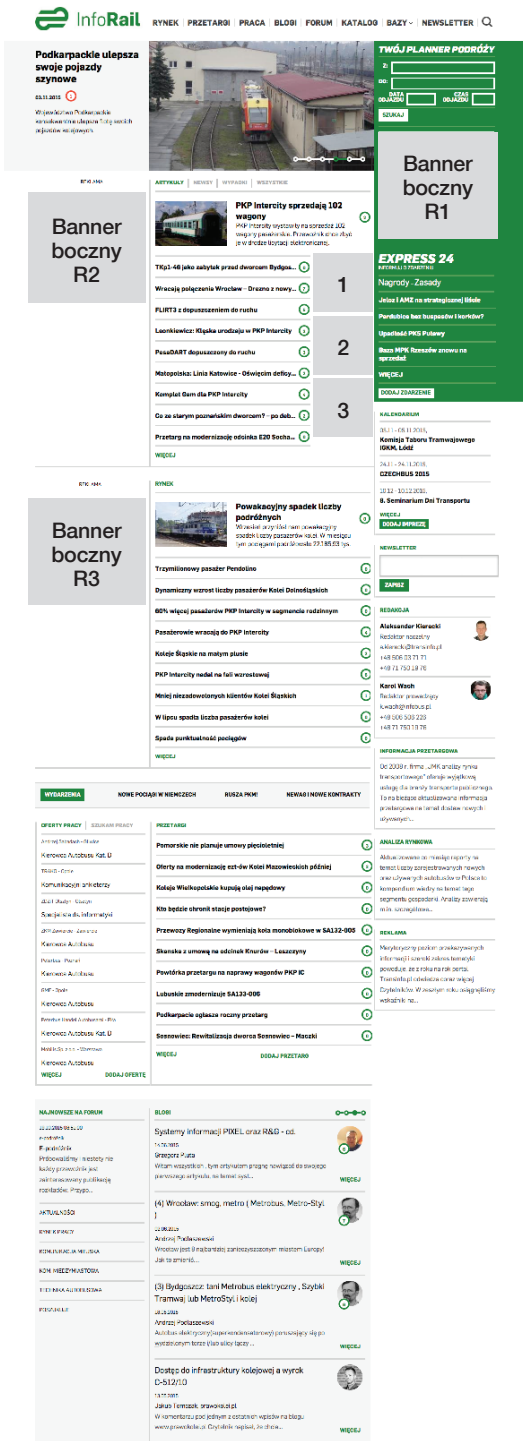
InfoRail RYNEK | PRZETARGI | PRACA | BLOGI | FORUM | KATALOG | BAZY | NEWSLETTER

Podkarpackie ulepsza swoje pojazdy szynowe

03.11.2015

Województwo Podkarpackie zmodernizuje swoje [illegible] pojazdów szynowych.

TWÓJ PLANNER PODRÓŻY
Z:
DO:
DATA ODJAZDU
CZAS ODJAZDU
SZUKAJ

Banner boczny R1

Banner boczny R2

ARTYKUŁY | NEWSY | WYWIADY | WSZYSTKIE

PKP Intercity sprzedają 102 wagony

PKP Intercity wystawiły na sprzedaż 102 wagony pasażerskie. Przetarg ruszy w drodze licytacji elektronicznej.

TKp1-48 jako zabytek przed dworcem Bydgos...
Wracają połączenia Wrocław – Drezno z nowy...
FLIRT3 z dopuszczeniem do ruchu
Leonkiewicz: Klęska urodzaju w PKP Intercity
PesaDART dopuszczony do ruchu
Małopolska: Linia Katowice - Oświęcim defloy...
Komplet Gem dla PKP Intercity
Co ze starym poznańskim dworcem? - po deb...
Przetarg na modernizację odcinka E20 Socha...
WIĘCEJ

1
2
3

EXPRESS 24
Nagrody - Zasady
Jeisa i AMZ na strategicznej liście
Pardubice bez buspasów i korków?
Upadłość PKS Puławy
Baza MPK Rzeszów znowu na sprzedaż
WIĘCEJ
DODAJ ZDARZENIE

KALENDARIUM
20.11 - 08.11.2015, Komisja Taboru Tramwajowego IGKM, Łódź
24.11 - 24.11.2015, CZECHBUS 2015
10.12 - 10.12.2015, 8. Seminarium Dni Transportu
WIĘCEJ
DODAJ IMPREZĘ

Banner boczny R3

RYNEK

Powakacyjny spadek liczby podróżnych

W sezonie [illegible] pasażerów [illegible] 22.185,63 tys.

Trzymilionowy pasażer Pendolino
Dynamiczny wzrost liczby pasażerów Kolei Dolnośląskich
60% więcej pasażerów PKP Intercity w segmencie rodzinnym
Pasażerowie wracają do PKP Intercity
Koleje Śląskie na małym plusie
PKP Intercity nadal na fali wzrostowej
Mniej niezadowolonych klientów Kolei Śląskich
W lipcu spadła liczba pasażerów kolei
Spada punktualność pociągów
WIĘCEJ

NEWSLETTER
ZAPISZ

REDAKCJA
Aleksander Kierecki
Redaktor naczelny
akierecki@inforail.pl
+48 506 23 71 71
+48 71 750 19 76

Karol Wach
Redaktor prowadzący
k.wach@inforail.pl
+48 606 509 223
+48 71 750 19 76

WYDARZENIA | NOWE POCIĄGI W NIEMCZECH | RUSZA PKM! | NEWAG I NOWE KONTRAKTY

INFORMACJA PRZETARGOWA
Od 2009 r. firma „JMK analizy rynku transportowego" oferuje wyjątkową usługę dla branży transportu publicznego. To najbogatsze aktualizowane informacje przetargowe na terenie całej Polski dostępnych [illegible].

OFERTY PRACY | SZUKAM PRACY
Kierowca Autobusu Kat. D
Komunikacja ankieterzy
Specjalista ds. informatyki
Kierowca Autobusu
Kierowca Autobusu
Kierowca Autobusu
Kierowca Autobusu Kat. D
Kierowca Autobusu
WIĘCEJ
DODAJ OFERTĘ

PRZETARGI
Pomorskie nie planuje umowy pięcioletniej
Oferty na modernizację ezt-ów Kolei Mazowieckich później
Koleje Wielkopolskie kupują olej napędowy
Kto będzie chronił stacje postojowe?
Przewozy Regionalne wymieniają koła monoblokowe w SA132-003
Skanska z umową na odcinek Knurów – Leszczyny
Powtórka przetargu na naprawy wagonów PKP IC
Lubuskie zmodernizuje SA133-006
Podkarpacie ogłasza roczny przetarg
Sosnowiec: Rewitalizacja dworca Sosnowiec – Maczki
WIĘCEJ
DODAJ PRZETARG

ANALIZA RYNKOWA
Aktualizowane co miesiąc raporty na temat bazy zarejestrowanych nowych oraz używanych autobusów w Polsce to kompendium wiedzy na temat tego segmentu gospodarki. Analizy zawierają m.in. szczegółowe...

REKLAMA
Atrakcyjny poziom przekazywanych informacji i szeroki zakres tematyki powoduje, że z roku na rok portal Transinfo.pl odwiedza coraz więcej Czytelników. W związku z tym, rosną zasięgi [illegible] reklamowe...

NAJNOWSZE NA FORUM
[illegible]
Przedwaliśmy i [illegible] nie koleją przewoźnik jest zainteresowany publikacją rozkładów. Przypo...

AKTUALNOŚCI
RYNEK KOLEJOWY
KOMUNIKACJA MIEJSKA
KOM. MIĘDZYMIASTOWA
TECHNIKA AUTOBUSOWA
POKAŻ WIĘCEJ

BLOGI
Systemy informacji PIXEL oraz R&D - cd.
Grzegorz Kurta
Witam wszystkich, tym artykułem pragnę nawiązać do swojego poprzedniego artykułu, w którym...
WIĘCEJ

(4) Wrocław: smog, metro ( Metrobus, Metro-Styl )
Andrzej Podlaszewski
Wrocław jest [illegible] miastem Europy! Jak to zmienić...
WIĘCEJ

(3) Bydgoszcz: tani Metrobus elektryczny , Szybki Tramwaj lub MetroStyl i kolej
Andrzej Podlaszewski
Autobus elektryczny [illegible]
WIĘCEJ

Dostęp do infrastruktury kolejowej a wyrok C-512/10
Jakub Tomczak, prawokolejowe.pl
W komentarzu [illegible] w ostatnich wpisów na blogu www.prawokolejowe.pl. Czytelnik zapytał, że chce...
WIĘCEJ